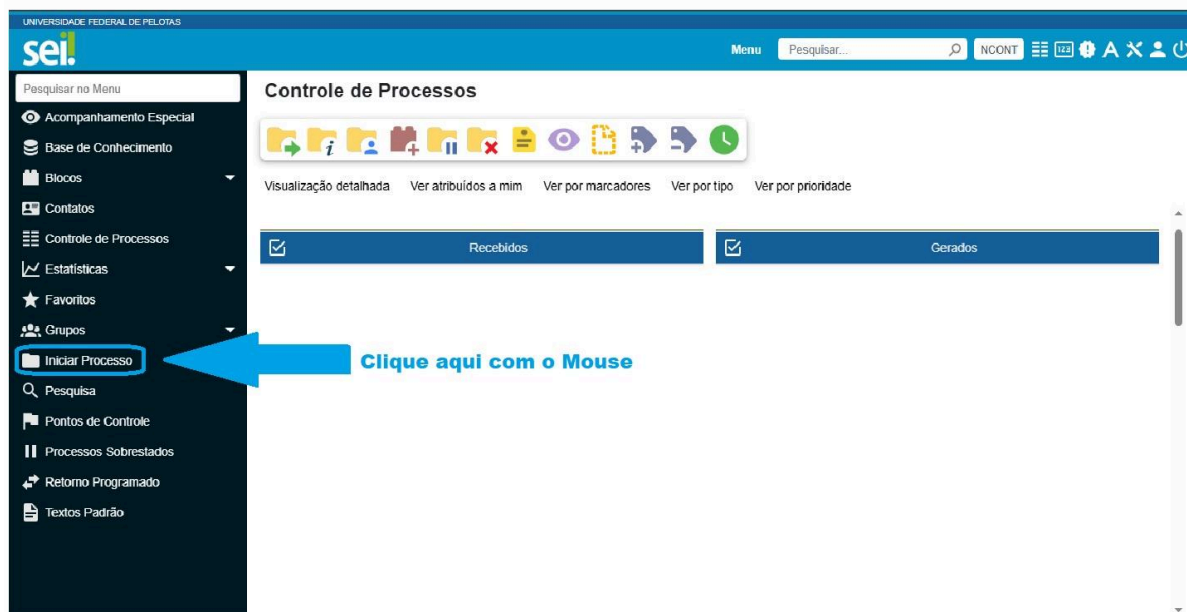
UNIVERSIDADE FEDERAL DE PELOTAS

sei!

Menu Pesquisar... NCONT

Pesquisar no Menu

Acompanhamento Especial
Base de Conhecimento
Blocos
Contatos
Controle de Processos
Estatísticas
Favoritos
Grupos
Iniciar Processo
Pesquisa
Pontos de Controle
Processos Sobrestados
Retorno Programado
Textos Padrão

Controle de Processos

Visualização detalhada Ver atribuídos a mim Ver por marcadores Ver por tipo Ver por prioridade

Recebidos

Gerados

Clique aqui com o Mouse